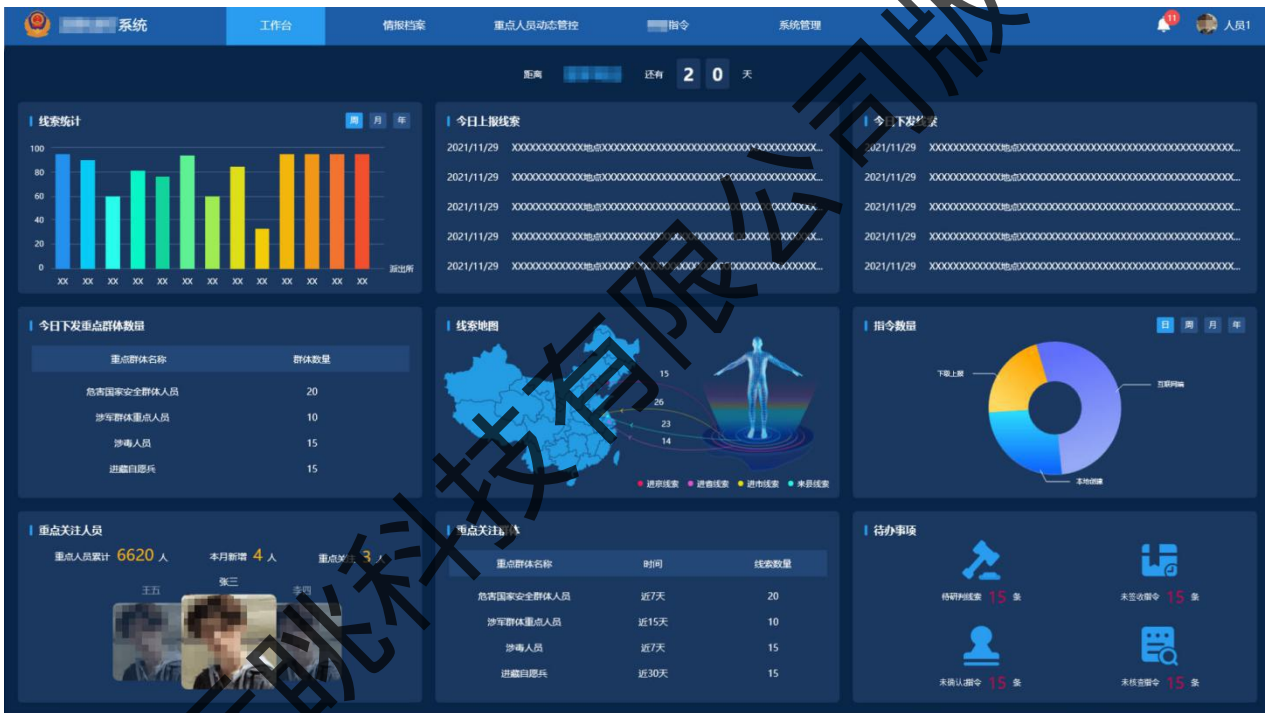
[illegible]系统
工作台
情报档案
重点人员动态管控
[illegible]指令
系统管理
11
人员1

距离 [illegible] 还有 2 0 天

线索统计
周 月 年
100
80
60
40
20
0
XX XX XX XX XX XX XX XX XX XX XX XX XX
派出所

今日上报线索
2021/11/29 XXXXXXXXXXXX地点XXXXXXXXXXXXXXXXXXXXXXXXXXXXXXXXXXXX...
2021/11/29 XXXXXXXXXXXX地点XXXXXXXXXXXXXXXXXXXXXXXXXXXXXXXXXXXX...
2021/11/29 XXXXXXXXXXXX地点XXXXXXXXXXXXXXXXXXXXXXXXXXXXXXXXXXXX...
2021/11/29 XXXXXXXXXXXX地点XXXXXXXXXXXXXXXXXXXXXXXXXXXXXXXXXXXX...
2021/11/29 XXXXXXXXXXXX地点XXXXXXXXXXXXXXXXXXXXXXXXXXXXXXXXXXXX...

今日下发线索
2021/11/29 XXXXXXXXXXXX地点XXXXXXXXXXXXXXXXXXXXXXXXXXXXXXXXXXXX...
2021/11/29 XXXXXXXXXXXX地点XXXXXXXXXXXXXXXXXXXXXXXXXXXXXXXXXXXX...
2021/11/29 XXXXXXXXXXXX地点XXXXXXXXXXXXXXXXXXXXXXXXXXXXXXXXXXXX...
2021/11/29 XXXXXXXXXXXX地点XXXXXXXXXXXXXXXXXXXXXXXXXXXXXXXXXXXX...
2021/11/29 XXXXXXXXXXXX地点XXXXXXXXXXXXXXXXXXXXXXXXXXXXXXXXXXXX...

今日下发重点群体数量
| 重点群体名称 | 群体数量 |
|---|---|
| 危害国家安全群体人员 | 20 |
| 涉军群体重点人员 | 10 |
| 涉毒人员 | 15 |
| 进藏自愿兵 | 15 |

线索地图
15
26
23
14
进京线索 进省线索 进市线索 来县线索

指令数据
日 周 月 年
下级上报
互联网端
本地侦查

重点关注人员
重点人员累计 6620 人
本月新增 4 人
重点关注 3 人
王五
张三
李四

重点关注群体
| 重点群体名称 | 时间 | 线索数量 |
|---|---|---|
| 危害国家安全群体人员 | 近7天 | 20 |
| 涉军群体重点人员 | 近15天 | 10 |
| 涉毒人员 | 近7天 | 15 |
| 进藏自愿兵 | 近30天 | 15 |

待办事项
待研判线索 15 条
未签收指令 15 条
未确认指令 15 条
未核查指令 15 条

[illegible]科技有限公司版